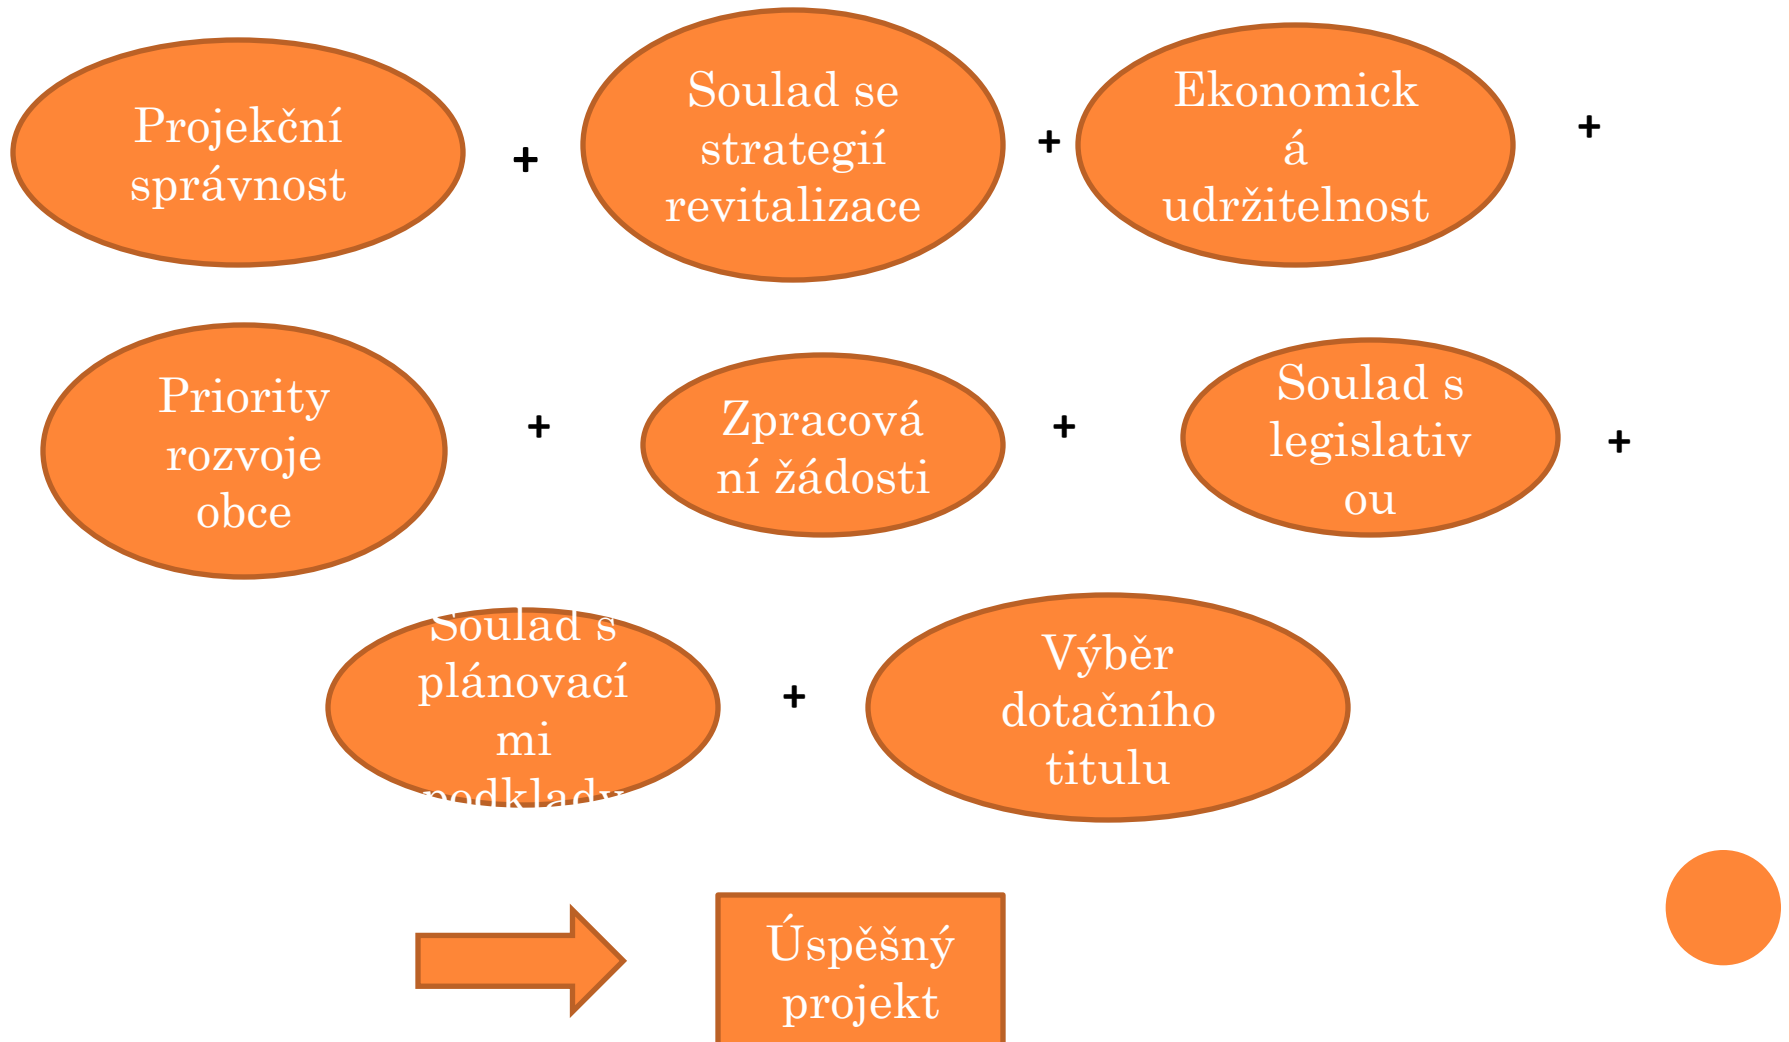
Projekční správnost

+

Soulad se strategií revitalizace

+

Ekonomická udržitelnost

+

Priority rozvoje obce

+

Zpracování žádosti

+

Soulad s legislativou

+

Soulad s plánovacími podklady

+

Výběr dotačního titulu

Úspěšný projekt